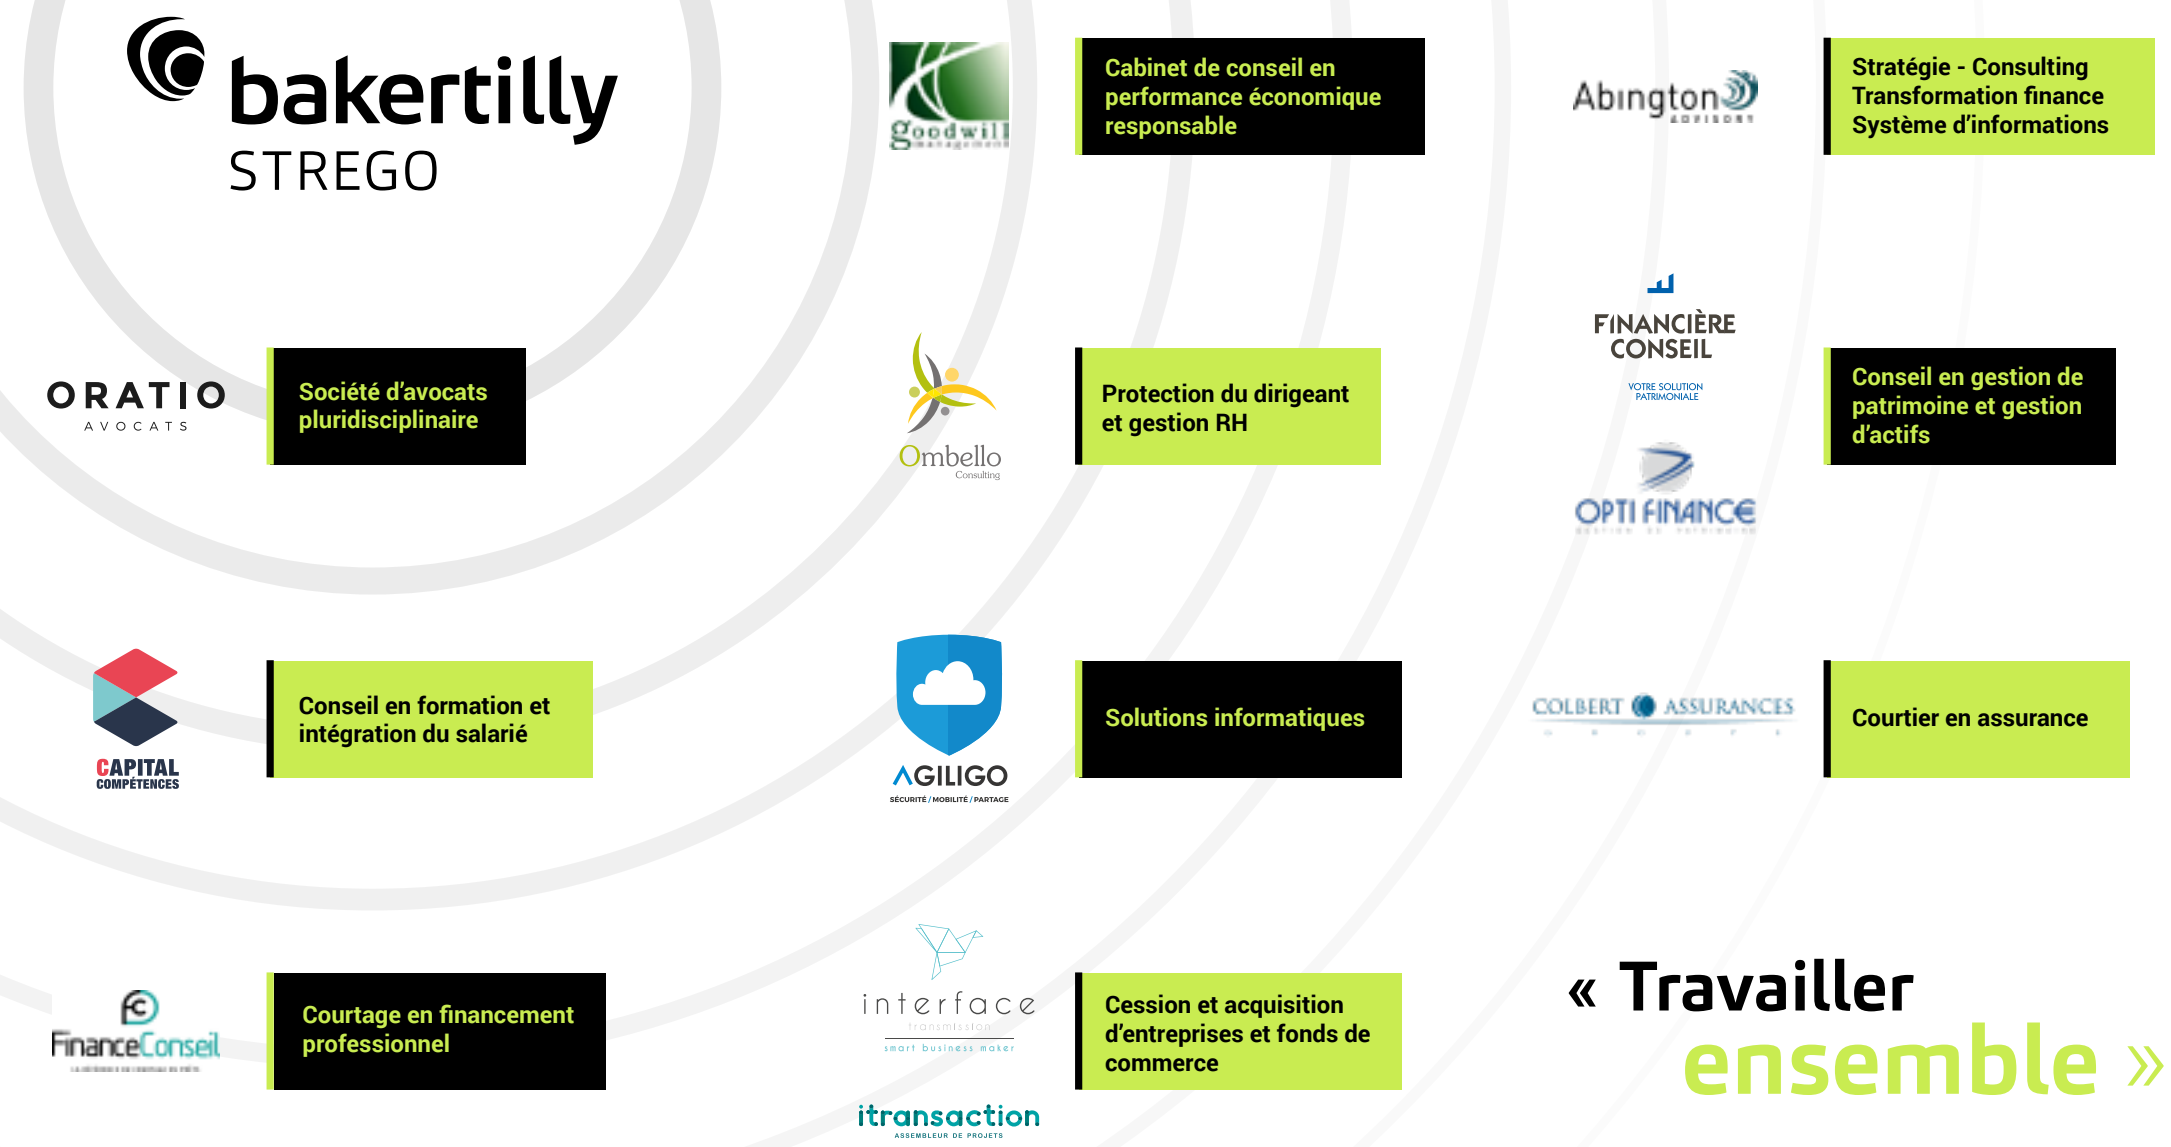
bakertilly STREGO

goodwill management

Cabinet de conseil en performance économique responsable

Abington ADVISORY

Stratégie - Consulting
Transformation finance
Système d'informations

ORATIO AVOCATS

Société d'avocats pluridisciplinaire

Ombello Consulting

Protection du dirigeant et gestion RH

FINANCIÈRE CONSEIL
VOTRE SOLUTION PATRIMONIALE

OPTI FINANCE

Conseil en gestion de patrimoine et gestion d'actifs

CAPITAL COMPÉTENCES

Conseil en formation et intégration du salarié

AGILIGO
SÉCURITÉ / MOBILITÉ / PARTAGE

Solutions informatiques

COLBERT ASSURANCES

Courtier en assurance

FinanceConseil

Courtage en financement professionnel

interface transmission
smart business maker

itransaction
ASSEMBLEUR DE PROJETS

Cession et acquisition d'entreprises et fonds de commerce

« Travailler ensemble »